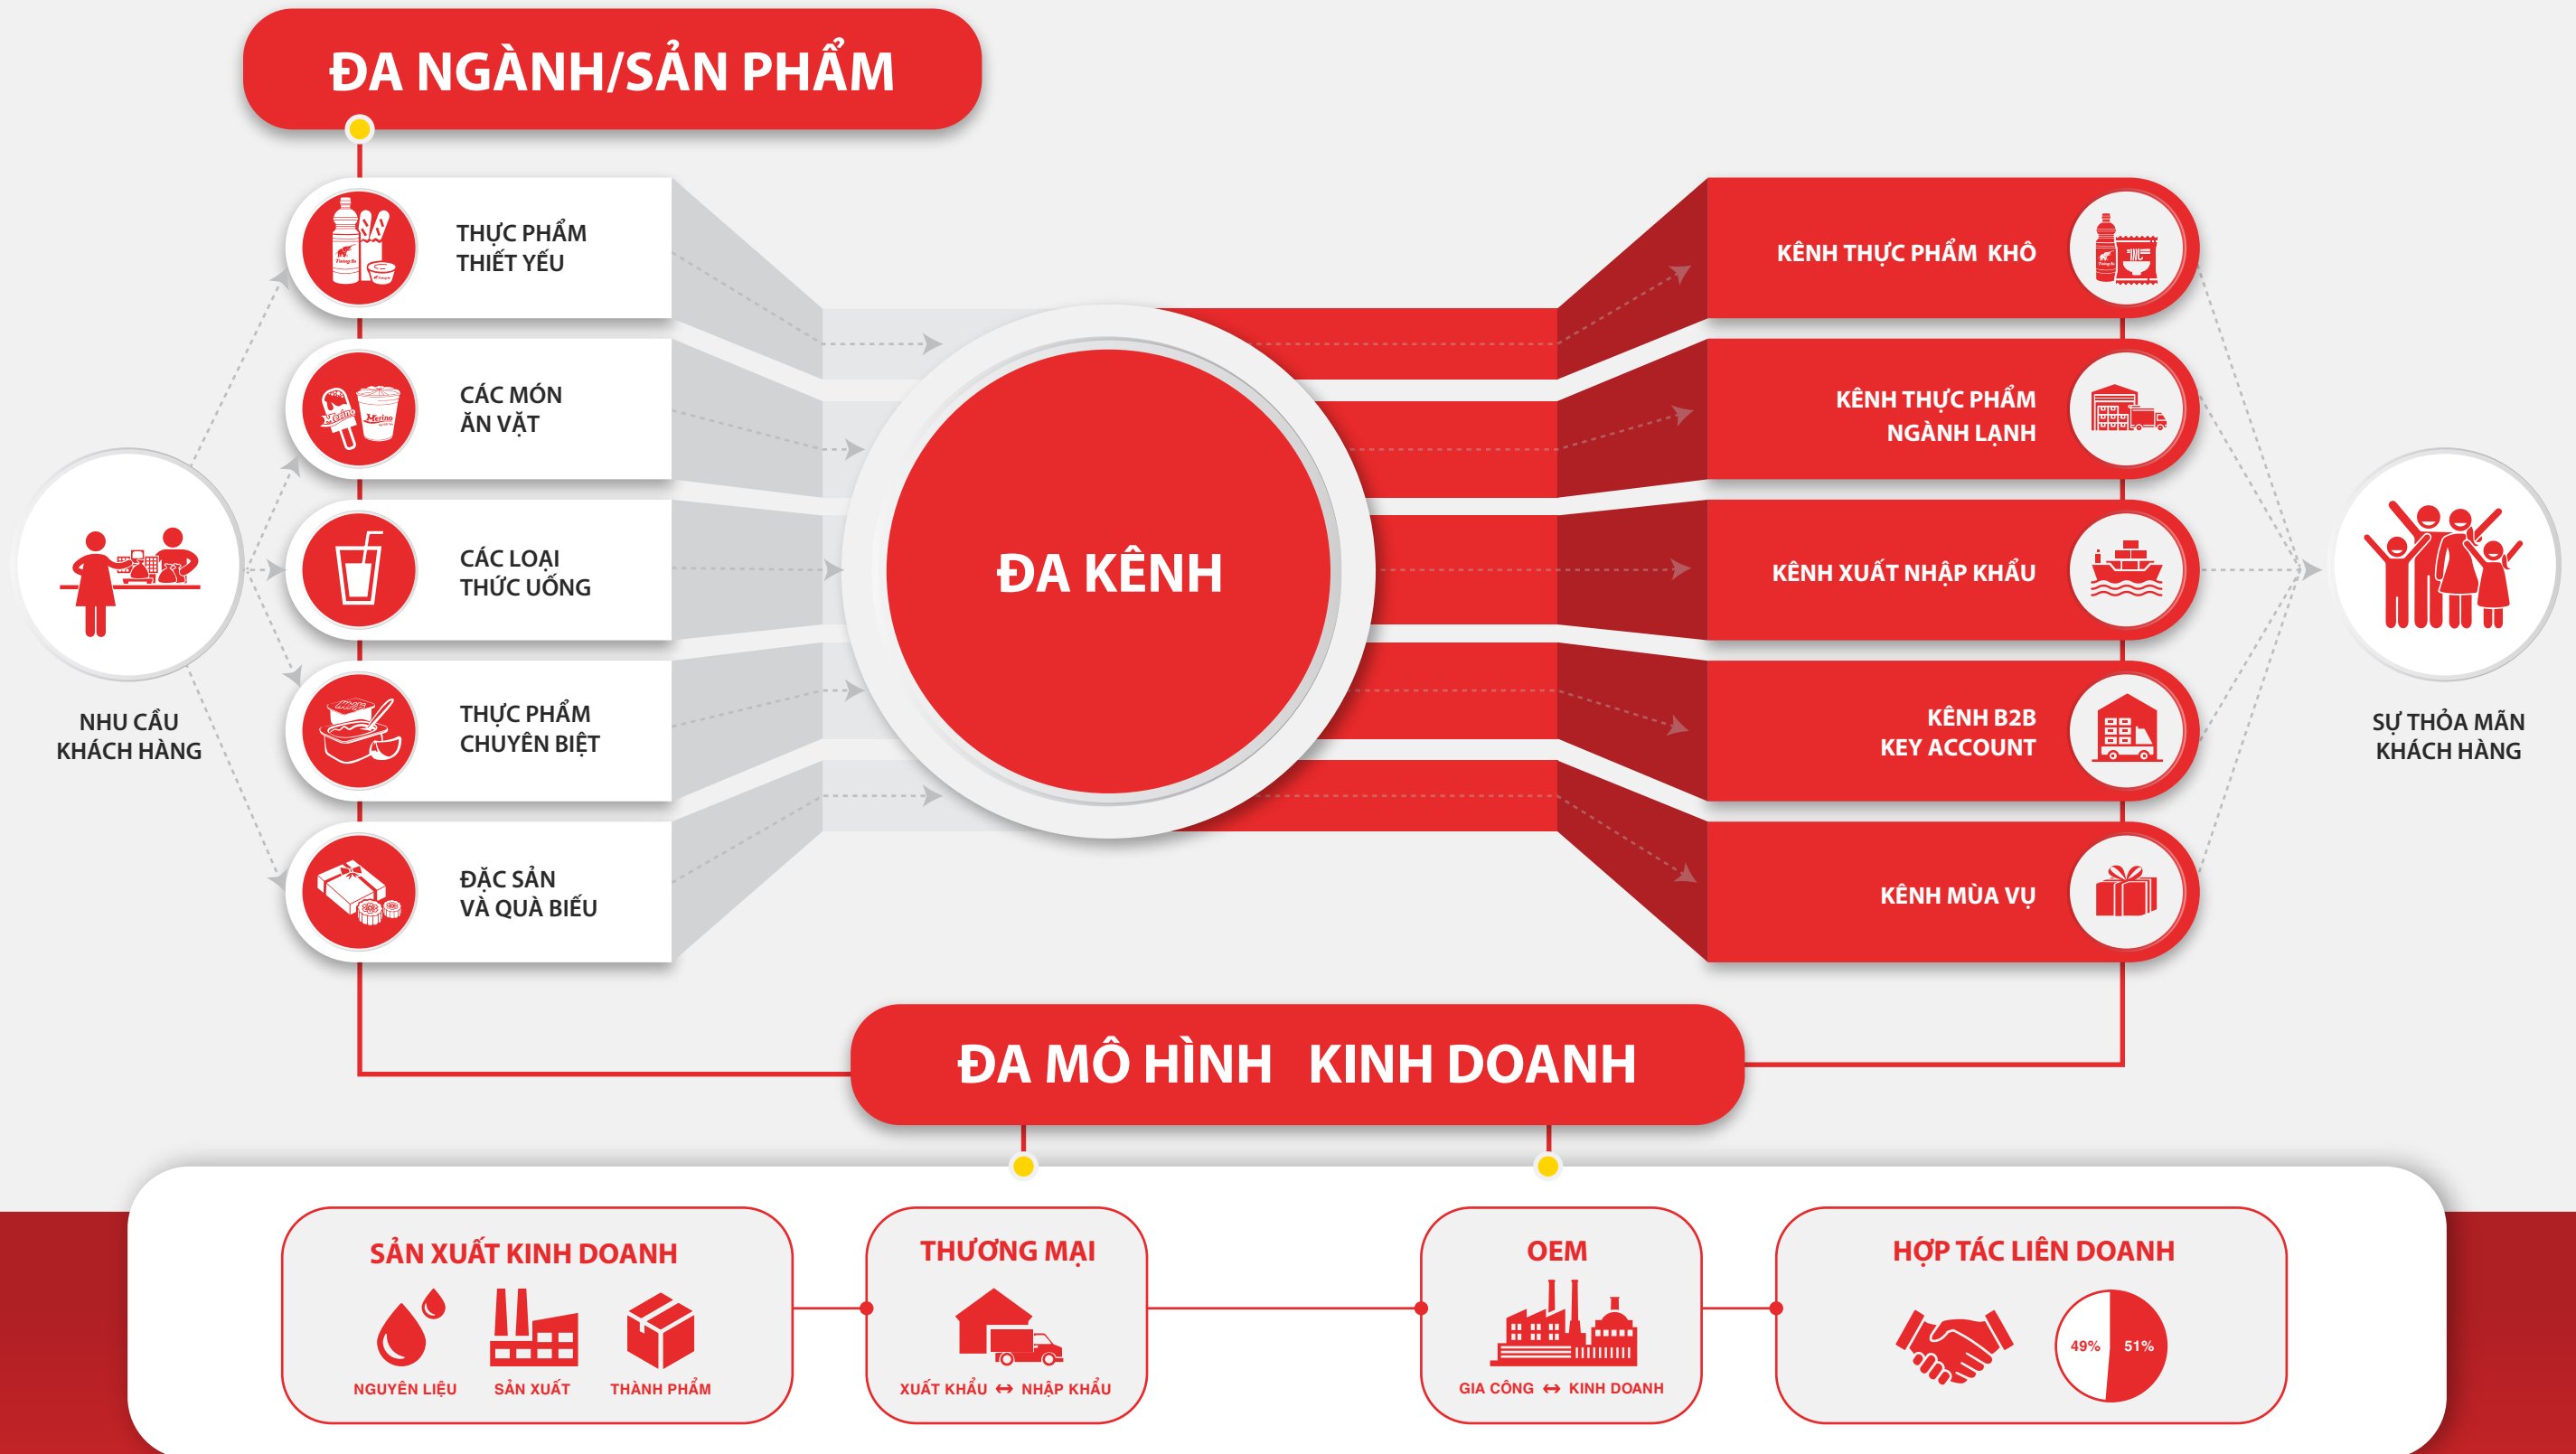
ĐA NGÀNH/SẢN PHẨM

NHU CẦU KHÁCH HÀNG

THỰC PHẨM THIẾT YẾU

CÁC MÓN ĂN VẶT

CÁC LOẠI THỨC UỐNG

THỰC PHẨM CHUYÊN BIỆT

ĐẶC SẢN VÀ QUÀ BIẾU

ĐA KÊNH

KÊNH THỰC PHẨM KHÔ

KÊNH THỰC PHẨM NGÀNH LẠNH

KÊNH XUẤT NHẬP KHẨU

KÊNH B2B KEY ACCOUNT

KÊNH MÙA VỤ

SỰ THỎA MÃN KHÁCH HÀNG

ĐA MÔ HÌNH KINH DOANH

SẢN XUẤT KINH DOANH

NGUYÊN LIỆU

SẢN XUẤT

THÀNH PHẨM

THƯƠNG MẠI

XUẤT KHẨU ↔ NHẬP KHẨU

OEM

GIA CÔNG ↔ KINH DOANH

HỢP TÁC LIÊN DOANH

49%

51%